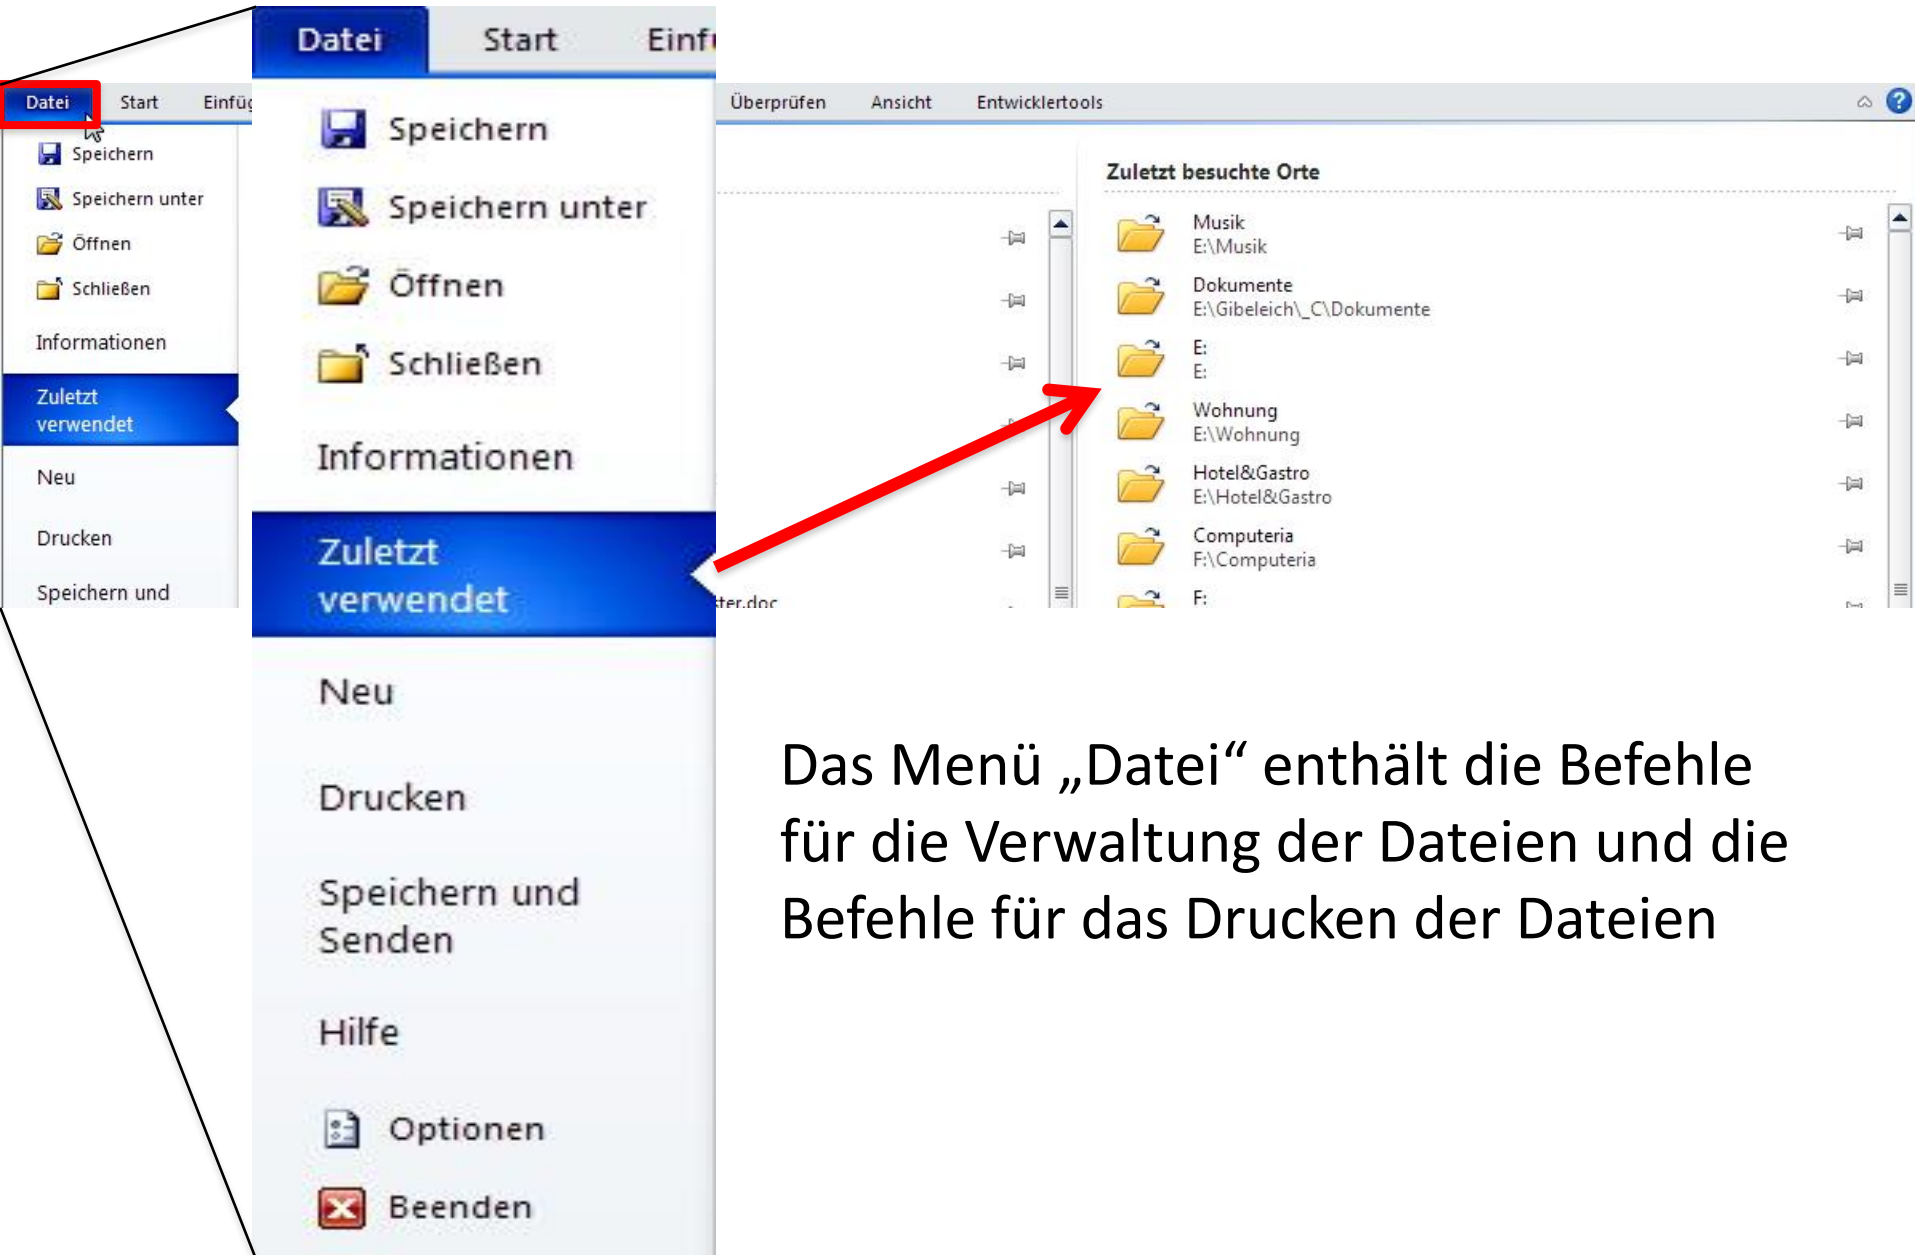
Datei Start Einfüg

Speichern
Speichern unter
Öffnen
Schließen
Informationen
Zuletzt verwendet
Neu
Drucken
Speichern und

Datei Start Einf

Speichern
Speichern unter
Öffnen
Schließen
Informationen
Zuletzt verwendet
Neu
Drucken
Speichern und Senden
Hilfe
Optionen
Beenden

Überprüfen Ansicht Entwicklertools

ter.doc

Zuletzt besuchte Orte

Musik
E:\Musik
Dokumente
E:\Gibeleich\_C\Dokumente
E:
E:
Wohnung
E:\Wohnung
Hotel&Gastro
E:\Hotel&Gastro
Computeria
F:\Computeria
F:

Das Menü „Datei“ enthält die Befehle für die Verwaltung der Dateien und die Befehle für das Drucken der Dateien